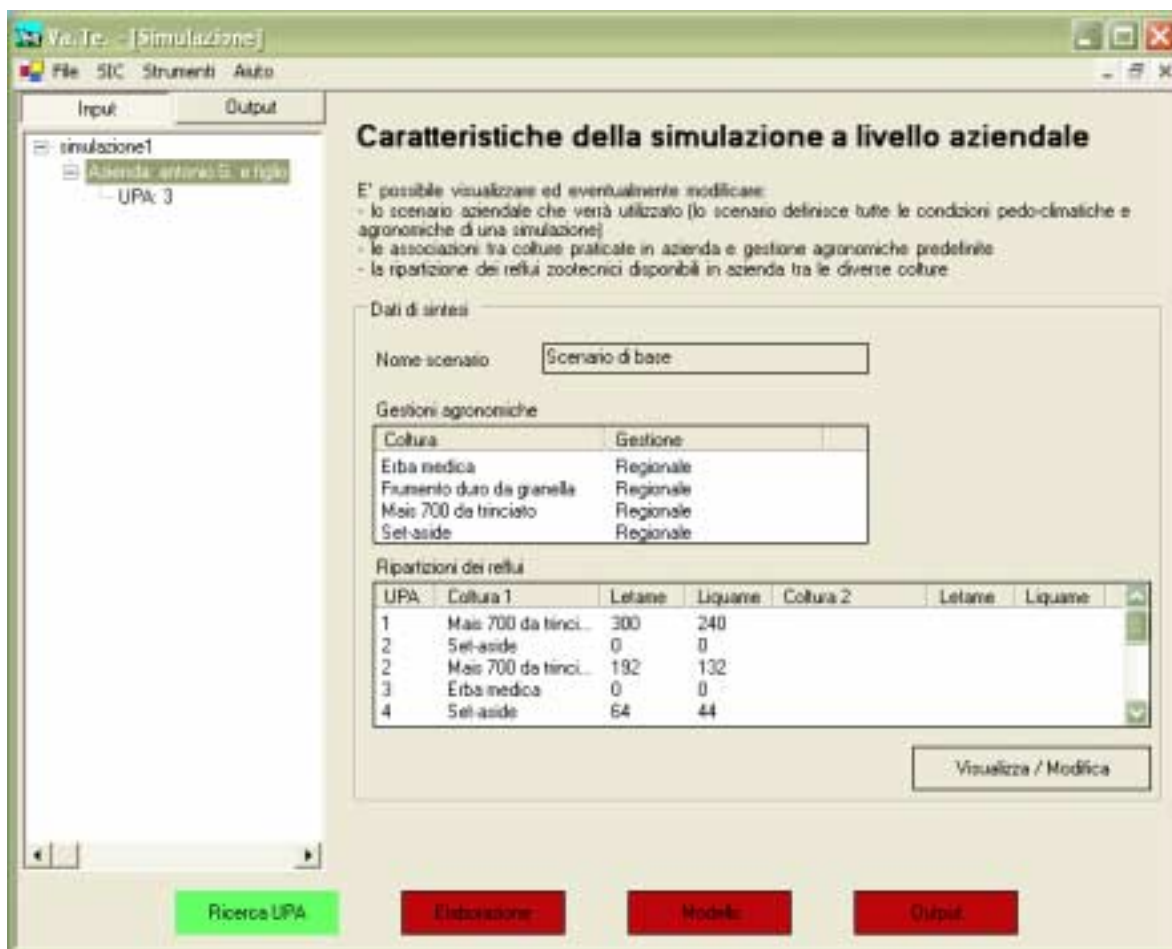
Va.Te. - [Simulazione]

File SIC Strumenti Aiuto

Input Output

simulazione1
Azienda: antonio G. e figlio
UPA: 3

Caratteristiche della simulazione a livello aziendale

E' possibile visualizzare ed eventualmente modificare:
- lo scenario aziendale che verrà utilizzato (lo scenario definisce tutte le condizioni pedo-climatiche e agronomiche di una simulazione)
- le associazioni tra colture praticate in azienda e gestione agronomiche predefinite
- la ripartizione dei reflui zootecnici disponibili in azienda tra le diverse colture

Dati di sintesi

Nome scenario Scenario di base

Gestioni agronomiche

| Coltura | Gestione |
|---|---|
| Erba medica | Regionale |
| Frumento duro da granella | Regionale |
| Mais 700 da trinciato | Regionale |
| Set-aside | Regionale |

Ripartizioni dei reflui

| UPA | Coltura 1 | Letame | Liquame | Coltura 2 | Letame | Liquame |
|---|---|---|---|---|---|---|
| 1 | Mais 700 da trinci... | 300 | 240 | | | |
| 2 | Set-aside | 0 | 0 | | | |
| 2 | Mais 700 da trinci... | 192 | 132 | | | |
| 3 | Erba medica | 0 | 0 | | | |
| 4 | Set-aside | 64 | 44 | | | |

Visualizza / Modifica

Ricerca UPA Elaborazione Modello Output